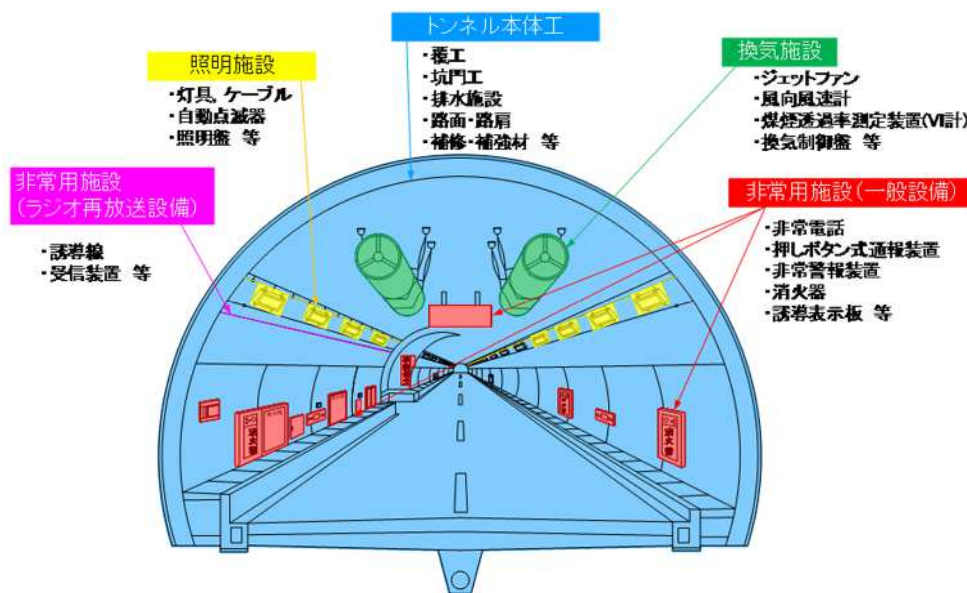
トンネル本体工
・覆工
・坑門工
・排水施設
・路面・路肩
・補修・補強材 等

照明施設
・灯具、ケーブル
・自動点滅器
・照明盤 等

換気施設
・ジェットファン
・風向風速計
・煤煙透過率測定装置(VI計)
・換気制御盤 等

非常用施設
(ラジオ再放送設備)
・誘導線
・受信装置 等

非常用施設(一般設備)
・非常電話
・押しボタン式通報装置
・非常警報装置
・消火器
・誘導表示板 等